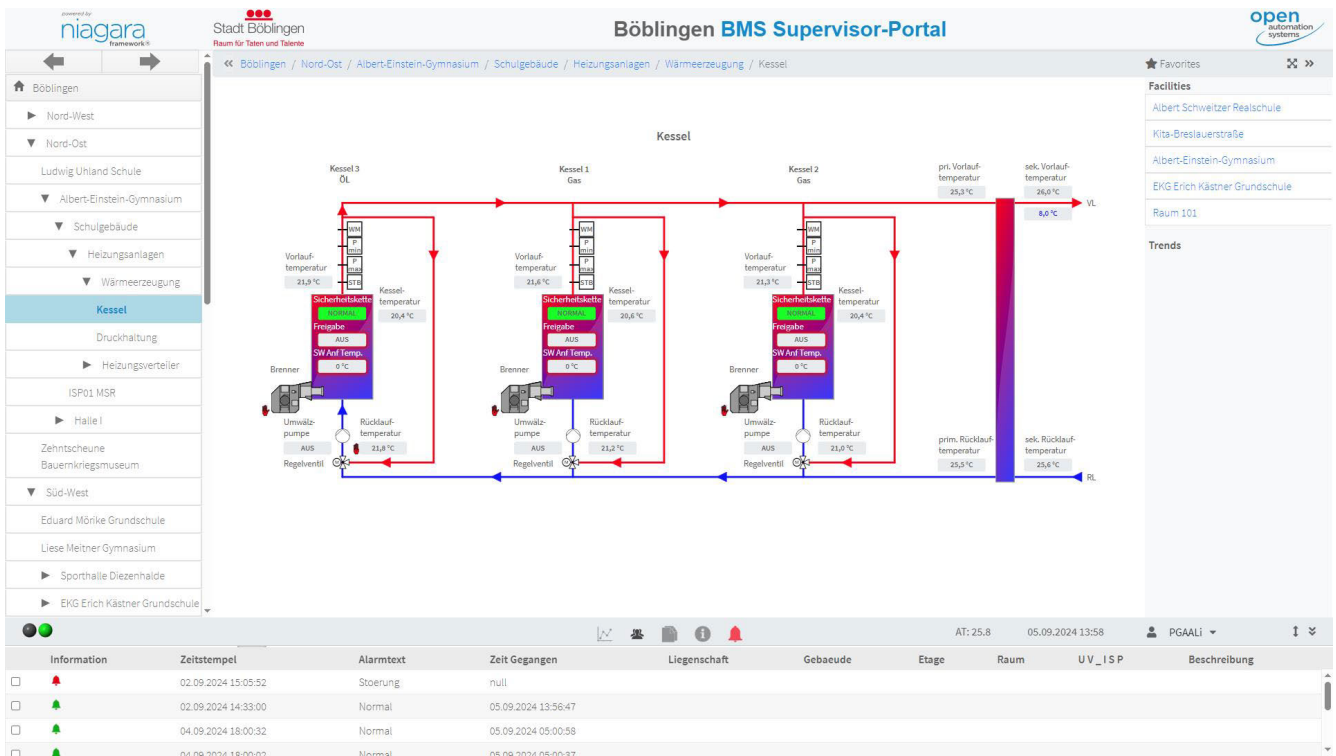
powered by niagara framework®

Stadt Böblingen
Raum für Taten und Talente

Böblingen BMS Supervisor-Portal

open automation systems

Böblingen
Nord-West
Nord-Ost
Ludwig Uhland Schule
Albert-Einstein-Gymnasium
Schulgebäude
Heizungsanlagen
Wärmeerzeugung
Kessel
Druckhaltung
Heizungsverteiler
ISP01 MSR
Halle I
Zehntscheune Bauernkriegsmuseum
Süd-West
Eduard Mörike Grundschule
Liese Meitner Gymnasium
Sporthalle Diezenhalde
EKG Erich Kästner Grundschule

« Böblingen / Nord-Ost / Albert-Einstein-Gymnasium / Schulgebäude / Heizungsanlagen / Wärmeerzeugung / Kessel

Kessel

Kessel 3
ÖL

Kessel 1
Gas

Kessel 2
Gas

pri. Vorlauf-temperatur
25,3 °C

sek. Vorlauf-temperatur
26,0 °C
8,0 °C

VL

WM
P min
P max
STB

Vorlauf-temperatur
21,9 °C
Kessel-temperatur
20,4 °C
Sicherheitskette
NORMAL
Freigabe
AUS
SW Anf Temp.
0 °C
Brenner
Umwälz-pumpe
AUS
Rücklauf-temperatur
21,8 °C
Regelventil

WM
P min
P max
STB

Vorlauf-temperatur
21,6 °C
Kessel-temperatur
20,6 °C
Sicherheitskette
NORMAL
Freigabe
AUS
SW Anf Temp.
0 °C
Brenner
Umwälz-pumpe
AUS
Rücklauf-temperatur
21,2 °C
Regelventil

WM
P min
P max
STB

Vorlauf-temperatur
21,3 °C
Kessel-temperatur
20,4 °C
Sicherheitskette
NORMAL
Freigabe
AUS
SW Anf Temp.
0 °C
Brenner
Umwälz-pumpe
AUS
Rücklauf-temperatur
21,0 °C
Regelventil

prim. Rücklauf-temperatur
25,5 °C

sek. Rücklauf-temperatur
25,6 °C

RL

Favorites
Facilities
Albert Schweitzer Realschule
Kita-Breslauerstraße
Albert-Einstein-Gymnasium
EKG Erich Kästner Grundschule
Raum 101
Trends

AT: 25.8   05.09.2024 13:58   PGAALi

| Information | Zeitstempel | Alarmtext | Zeit Gegangen | Liegenschaft | Gebaeude | Etage | Raum | UV_ISP | Beschreibung |
|---|---|---|---|---|---|---|---|---|---|
| | 02.09.2024 15:05:52 | Stoerung | null | | | | | | |
| | 02.09.2024 14:33:00 | Normal | 05.09.2024 13:56:47 | | | | | | |
| | 04.09.2024 18:00:32 | Normal | 05.09.2024 05:00:58 | | | | | | |
| | 04.09.2024 18:00:02 | Normal | 05.09.2024 05:00:37 | | | | | | |